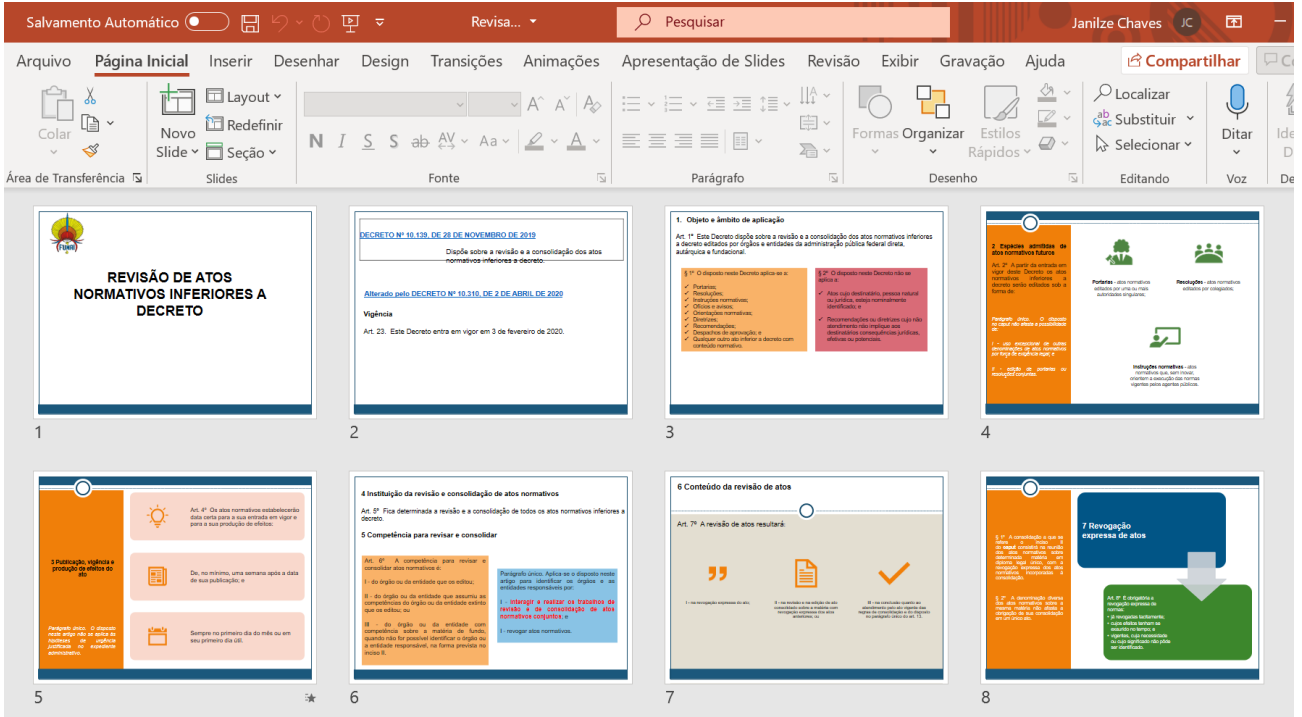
Salvamento Automático Revisa... Pesquisar Janilze Chaves JC

Arquivo Página Inicial Inserir Desenhar Design Transições Animações Apresentação de Slides Revisão Exibir Gravação Ajuda Compartilhar

Colar Área de Transferência Novo Slide Layout Redefinir Seção Slides Fonte Parágrafo Formas Organizar Estilos Rápidos Desenho Localizar Substituir Selecionar Editando Ditar Voz

REVISÃO DE ATOS NORMATIVOS INFERIORES A DECRETO

1

DECRETO Nº 10.139, DE 28 DE NOVEMBRO DE 2019

Dispõe sobre a revisão e a consolidação dos atos normativos inferiores a decreto.

Alterado pelo DECRETO Nº 10.310, DE 2 DE ABRIL DE 2020

Vigência

Art. 23. Este Decreto entra em vigor em 3 de fevereiro de 2020.

2

1. Objeto e âmbito de aplicação

Art. 1º Este Decreto dispõe sobre a revisão e a consolidação dos atos normativos inferiores a decreto editados por órgãos e entidades da administração pública federal direta, autárquica e fundacional.

§ 1º O disposto neste Decreto aplica-se a:
Portarias;
Resoluções;
Instruções normativas;
Ofícios e avisos;
Orientações normativas;
Diretrizes;
Recomendações;
Despachos de aprovação; e
Qualquer outro ato inferior a decreto com conteúdo normativo.

§ 2º O disposto neste Decreto não se aplica a:
Atos cujo destinatário, pessoa natural ou jurídica, esteja nominalmente identificado; e
Recomendações ou diretrizes cujo não atendimento não implique aos destinatários consequências jurídicas, efetivas ou potenciais.

3

2 Espécies admitidas de atos normativos futuros

Art. 2º A partir da entrada em vigor deste Decreto os atos normativos inferiores a decreto serão editados sob a forma de:

Parágrafo único. O disposto no caput não afasta a possibilidade de:

I - ou excepcional de outras denominações de atos normativos por força de exigência legal; e

II - edição de portarias ou resoluções conjuntas.

Portarias - atos normativos editados por uma ou mais autoridades singulares;

Resoluções - atos normativos editados por colegiados;

Instruções normativas - atos normativos que, sem inovar, orientem a execução das normas vigentes pelos agentes públicos.

4

3 Publicação, vigência e produção de efeitos do ato

Parágrafo único. O disposto neste artigo não se aplica às hipóteses de urgência justificada no expediente administrativo.

Art. 4º Os atos normativos estabelecerão data certa para a sua entrada em vigor e para a sua produção de efeitos:

De, no mínimo, uma semana após a data de sua publicação; e

Sempre no primeiro dia do mês ou em seu primeiro dia útil.

5

4 Instituição da revisão e consolidação de atos normativos

Art. 5º Fica determinada a revisão e a consolidação de todos os atos normativos inferiores a decreto.

5 Competência para revisar e consolidar

Art. 6º A competência para revisar e consolidar atos normativos é:

I - do órgão ou da entidade que os editou;

II - do órgão ou da entidade que assumiu as competências do órgão ou da entidade extinto que os editou; ou

III - do órgão ou da entidade com competência sobre a matéria de fundo, quando não for possível identificar o órgão ou a entidade responsável, na forma prevista no inciso II.

Parágrafo único. Aplica-se o disposto neste artigo para identificar os órgãos e as entidades responsáveis por:

I - interagir e realizar os trabalhos de revisão e de consolidação de atos normativos conjuntos; e

II - revogar atos normativos.

6

6 Conteúdo da revisão de atos

Art. 7º A revisão de atos resultará:

I - na revogação expressa de atos

II - na reedição e na edição de ato consolidado sobre a matéria com revogação expressa dos atos anteriores; ou

III - na conclusão quanto ao atendimento pelo ato vigente das regras de consolidação e do disposto no parágrafo único do art. 13.

7

§ 1º A consolidação a que se refere o inciso II do caput consistirá na reunião dos atos normativos sobre determinada matéria em diploma legal único, com a revogação expressa dos atos normativos incorporados à consolidação.

§ 2º A determinação diversa dos atos normativos sobre a mesma matéria não afasta a obrigação de sua consolidação em um único ato.

7 Revogação expressa de atos

Art. 8º É obrigatória a revogação expressa de normas:
já revogadas tacitamente;
cujos efeitos tenham se exaurido no tempo; e
vigentes, cuja necessidade ou cujo significado não pôde ser identificado.

8